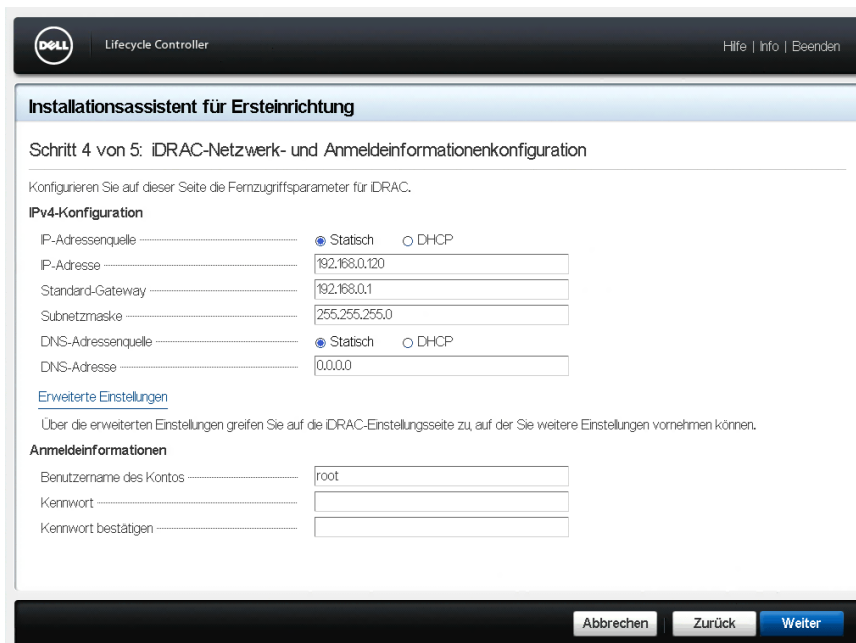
DELL Lifecycle Controller

Hilfe | Info | Beenden

Installationsassistent für Ersteinrichtung

Schritt 4 von 5: iDRAC-Netzwerk- und Anmeldeinformationenkonfiguration

Konfigurieren Sie auf dieser Seite die Fernzugriffsparameter für iDRAC.

IPv4-Konfiguration

IP-Adressenquelle ◉ Statisch ○ DHCP

IP-Adresse 192.168.0.120

Standard-Gateway 192.168.0.1

Subnetzmaske 255.255.255.0

DNS-Adressenquelle ◉ Statisch ○ DHCP

DNS-Adresse 0.0.0.0

Erweiterte Einstellungen

Über die erweiterten Einstellungen greifen Sie auf die iDRAC-Einstellungsseite zu, auf der Sie weitere Einstellungen vornehmen können.

Anmeldeinformationen

Benutzername des Kontos root

Kennwort

Kennwort bestätigen

Abbrechen Zurück Weiter